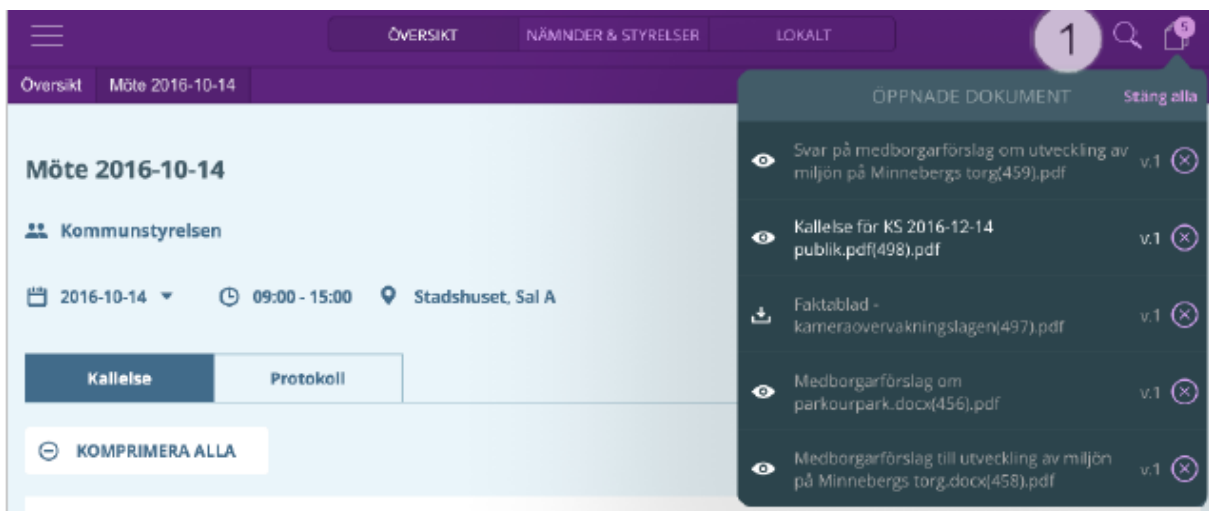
ÖVERSIKT NÄMNDER & STYRELSER LOKALT

1

5

Översikt Möte 2016-10-14

OPPNADE DOKUMENT Stäng alla

Möte 2016-10-14

Kommunstyrelsen

2016-10-14 09:00 - 15:00 Stadshuset, Sal A

Kallelse Protokoll

KOMPRIMERA ALLA

Svar på medborgarförslag om utveckling av miljön på Minnebergs torg(459).pdf v.1

Kallelse för KS 2016-12-14 publik.pdf(498).pdf v.1

Faktablad - kameraovervakningslagen(497).pdf v.1

Medborgarförslag om parkourpark.docx(456).pdf v.1

Medborgarförslag till utveckling av miljön på Minnebergs torg.docx(458).pdf v.1